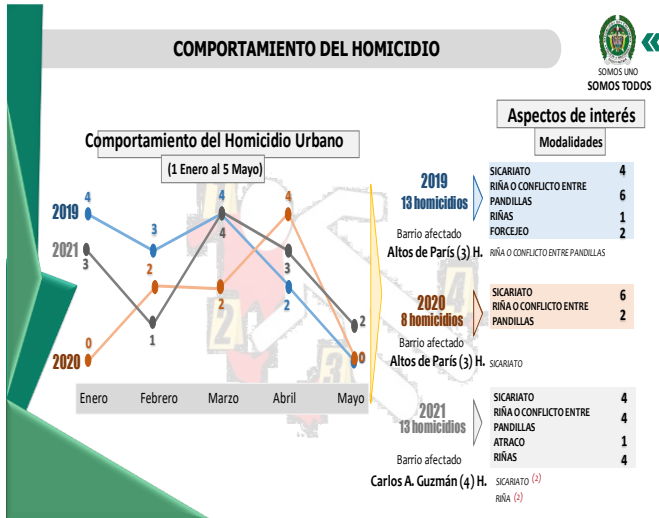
COMPORTAMIENTO DEL HOMICIDIO

SOMOS UNO
SOMOS TODOS

Aspectos de interés

Modalidades

Comportamiento del Homicidio Urbano

(1 Enero al 5 Mayo)

2019
2021
2020

4
3
4
4
3
2
2
0
2
2
1
2
4
3
0
2
0

Enero Febrero Marzo Abril Mayo

2019
13 homicidios

| SICARIATO | 4 |
|---|---|
| RIÑA O CONFLICTO ENTRE PANDILLAS | 6 |
| RIÑAS | 1 |
| FORCEJEO | 2 |

Barrio afectado
Altos de París (3) H. RIÑA O CONFLICTO ENTRE PANDILLAS

2020
8 homicidios

| SICARIATO | 6 |
|---|---|
| RIÑA O CONFLICTO ENTRE PANDILLAS | 2 |

Barrio afectado
Altos de París (3) H. SICARIATO

2021
13 homicidios

| SICARIATO | 4 |
|---|---|
| RIÑA O CONFLICTO ENTRE PANDILLAS | 4 |
| ATRACO | 1 |
| RIÑAS | 4 |

Barrio afectado
Carlos A. Guzmán (4) H. SICARIATO (2)
RIÑA (2)